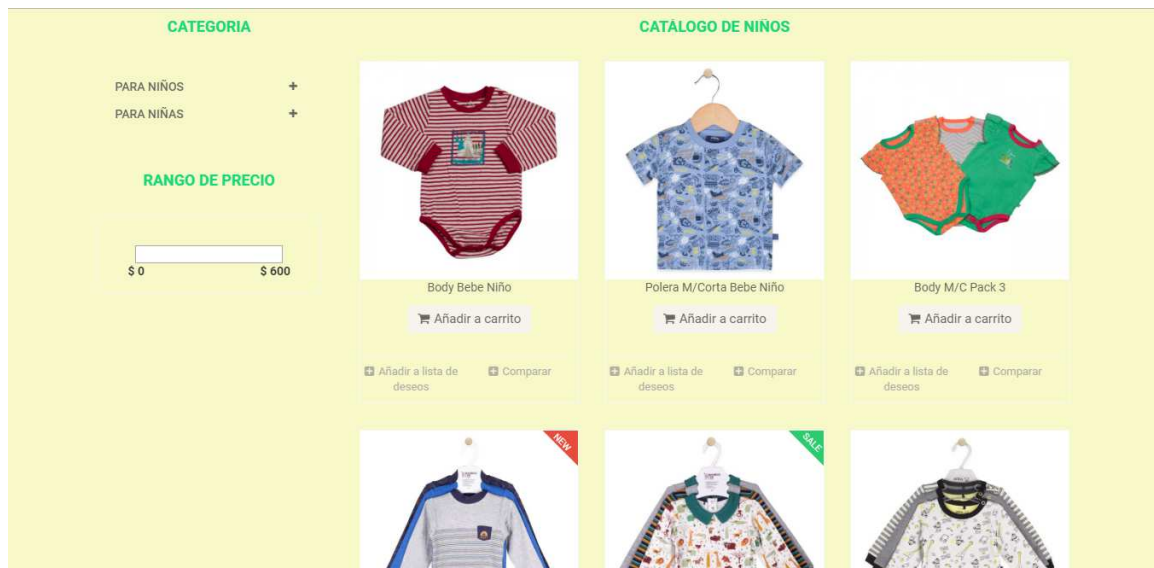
CATEGORIA

PARA NIÑOS +

PARA NIÑAS +

RANGO DE PRECIO

$ 0 $ 600

CATALOGO DE NIÑOS

Body Bebe Niño

Añadir a carrito

Añadir a lista de deseos

Comparar

Polera M/Corta Bebe Niño

Añadir a carrito

Añadir a lista de deseos

Comparar

Body M/C Pack 3

Añadir a carrito

Añadir a lista de deseos

Comparar

NEW

SALE